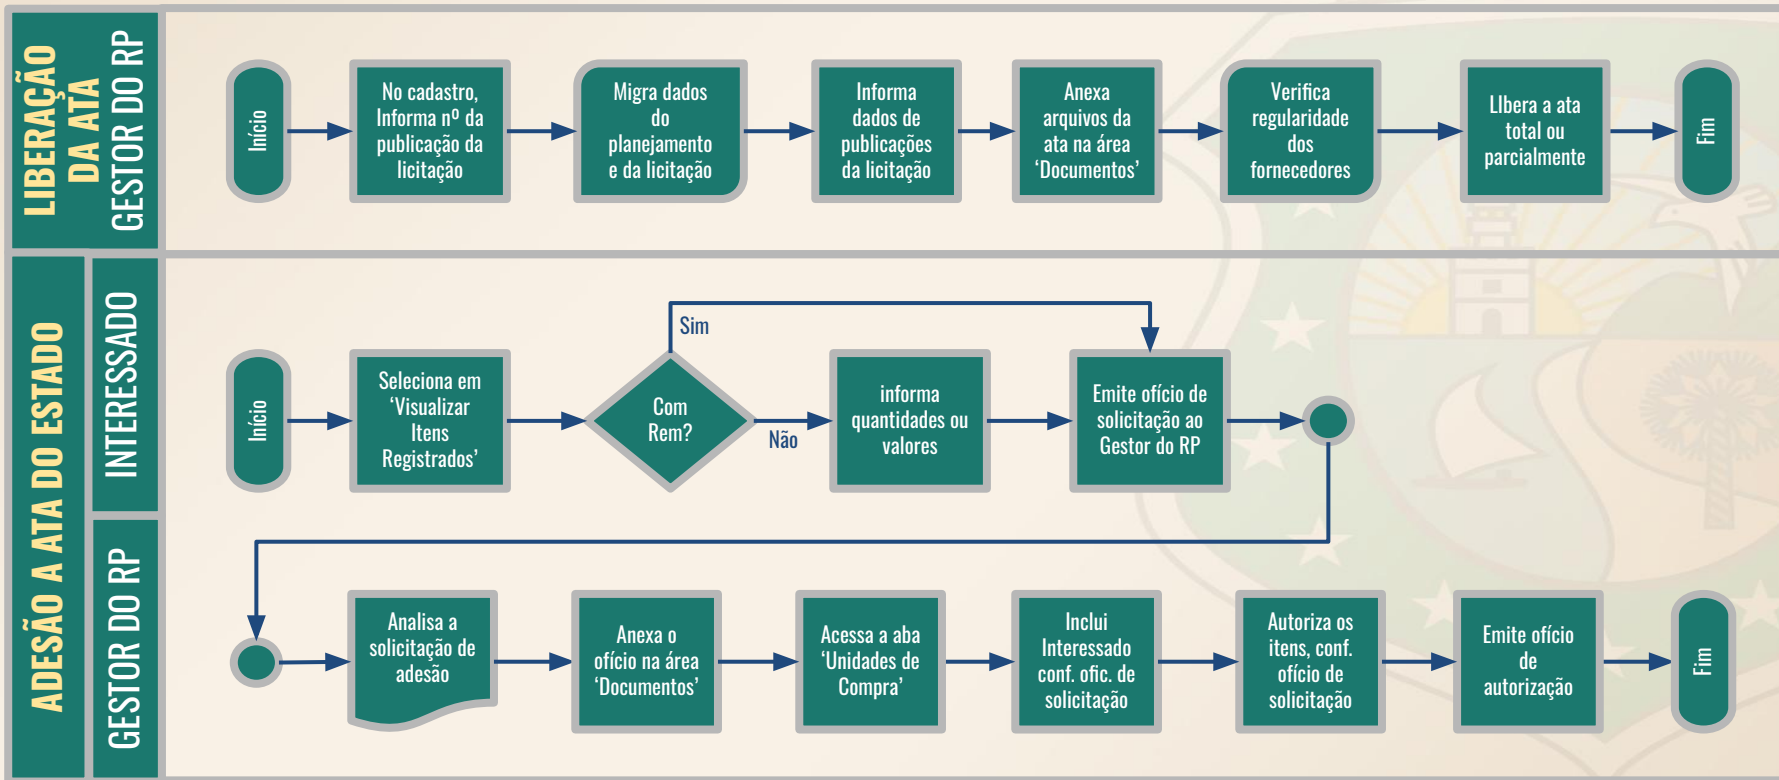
LIBERAÇÃO DA ATA
GESTOR DO RP

Início

No cadastro, Informa nº da publicação da licitação

Migra dados do planejamento e da licitação

Informa dados de publicações da licitação

Anexa arquivos da ata na área 'Documentos'

Verifica regularidade dos fornecedores

LIbera a ata total ou parcialmente

Fim

ADESÃO A ATA DO ESTADO
INTERESSADO

Início

Seleciona em 'Visualizar Itens Registrados'

Com Rem?

Sim

Não

informa quantidades ou valores

Emite ofício de solicitação ao Gestor do RP

GESTOR DO RP

Analisa a solicitação de adesão

Anexa o ofício na área 'Documentos'

Acessa a aba 'Unidades de Compra'

Inclui Interessado conf. ofic. de solicitação

Autoriza os itens, conf. ofício de solicitação

Emite ofício de autorização

Fim